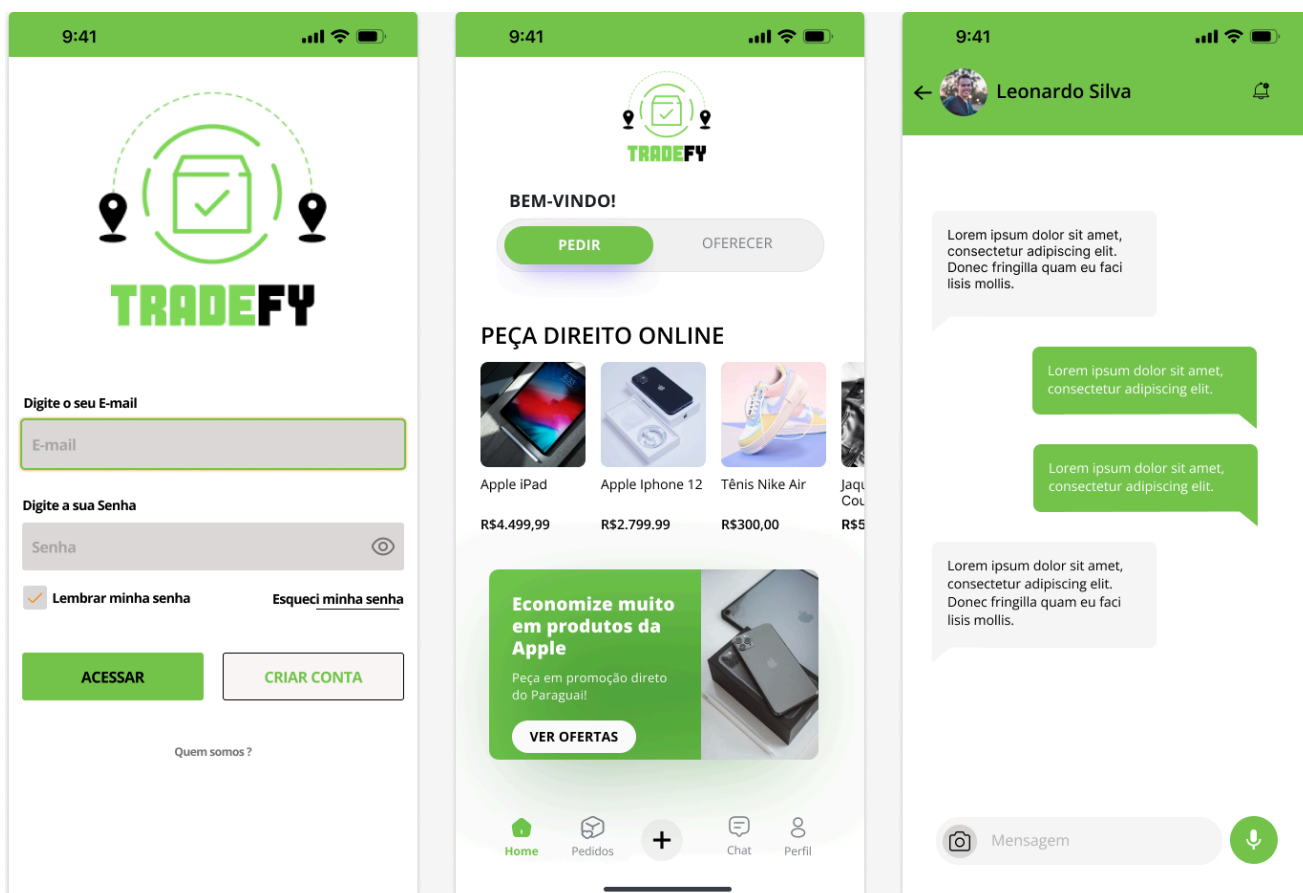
9:41

TRADEFY

Digite o seu E-mail

E-mail

Digite a sua Senha

Senha

Lembrar minha senha

Esqueci minha senha

ACESSAR

CRIAR CONTA

Quem somos ?

9:41

TRADEFY

BEM-VINDO!

PEDIR

OFERECER

PEÇA DIREITO ONLINE

Apple iPad

R$4.499,99

Apple Iphone 12

R$2.799.99

Tênis Nike Air

R$300,00

Jaqu Cou

R$5

Economize muito em produtos da Apple

Peça em promoção direto do Paraguai!

VER OFERTAS

Home

Pedidos

+

Chat

Perfil

9:41

Leonardo Silva

Lorem ipsum dolor sit amet, consectetur adipiscing elit. Donec fringilla quam eu faci lisis mollis.

Lorem ipsum dolor sit amet, consectetur adipiscing elit.

Lorem ipsum dolor sit amet, consectetur adipiscing elit.

Lorem ipsum dolor sit amet, consectetur adipiscing elit. Donec fringilla quam eu faci lisis mollis.

Mensagem